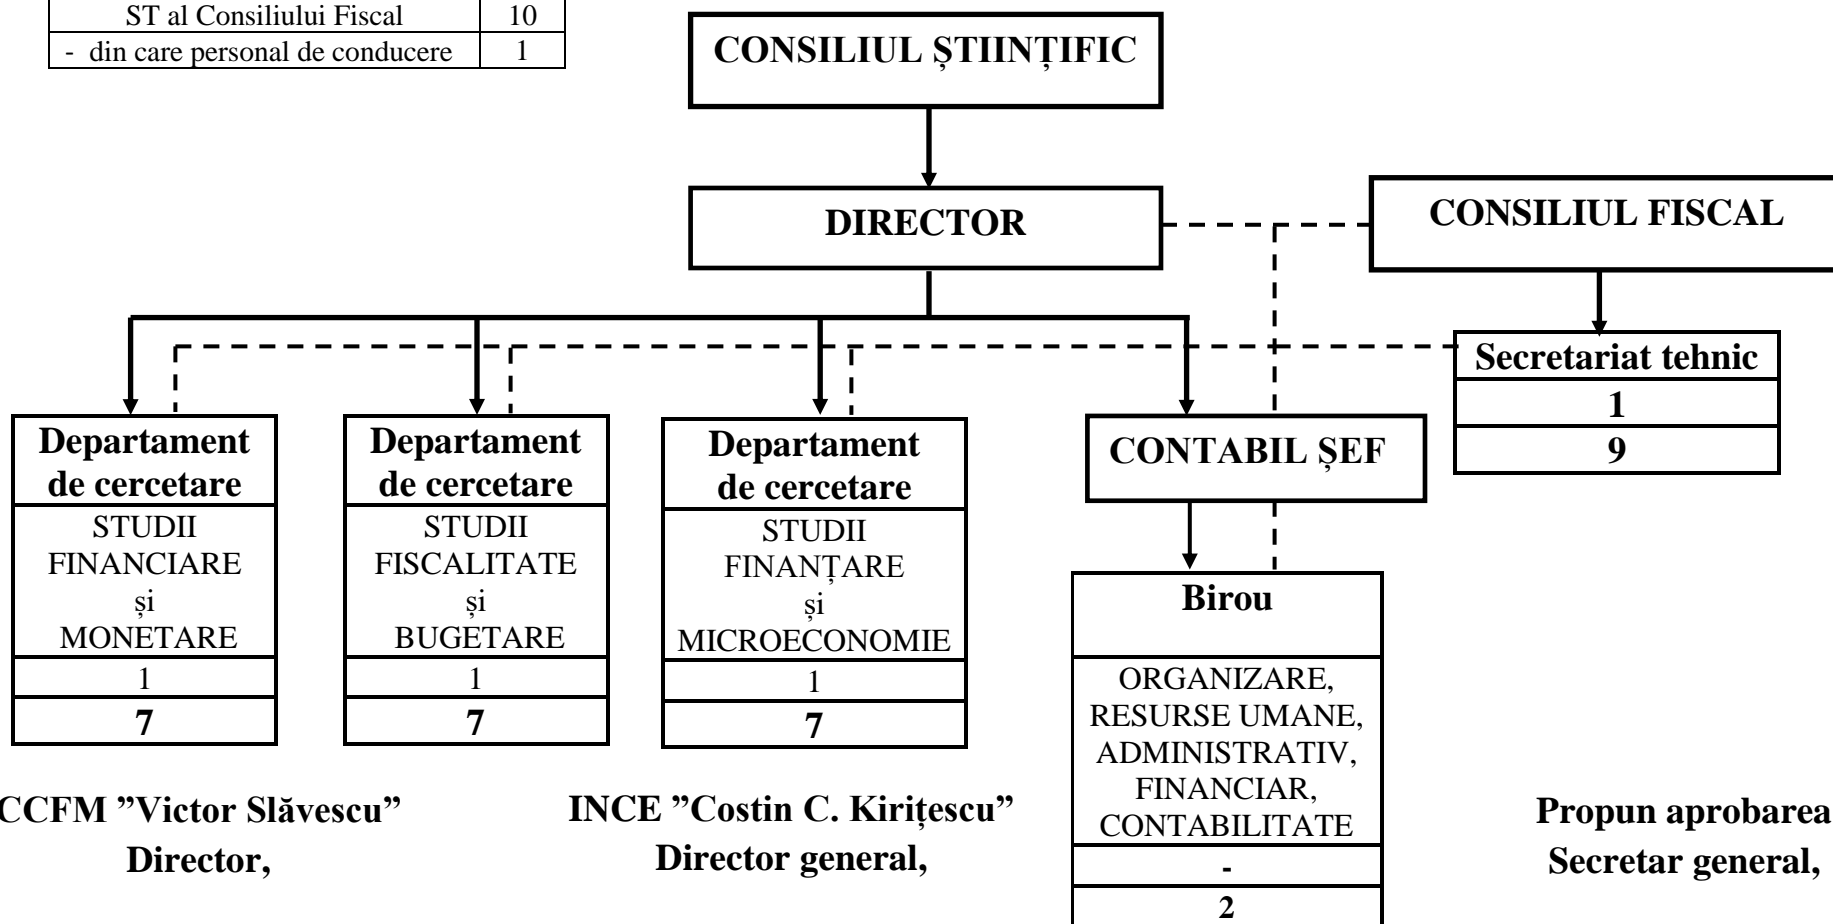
| ST al Consiliului Fiscal | 10 |
|---|---|
| - din care personal de conducere | 1 |

CONSILIUL ȘTIINȚIFIC

DIRECTOR

CONSILIUL FISCAL

Secretariat tehnic
1
9

Departament de cercetare
STUDII FINANCIARE și MONETARE
1
7

Departament de cercetare
STUDII FISCALITATE și BUGETARE
1
7

Departament de cercetare
STUDII FINANȚARE și MICROECONOMIE
1
7

CONTABIL ȘEF

Birou
ORGANIZARE, RESURSE UMANE, ADMINISTRATIV, FINANCIAR, CONTABILITATE
-
2

CCFM ”Victor Slăvescu”
Director,

INCE ”Costin C. Kirițescu”
Director general,

Propun aprobarea
Secretar general,